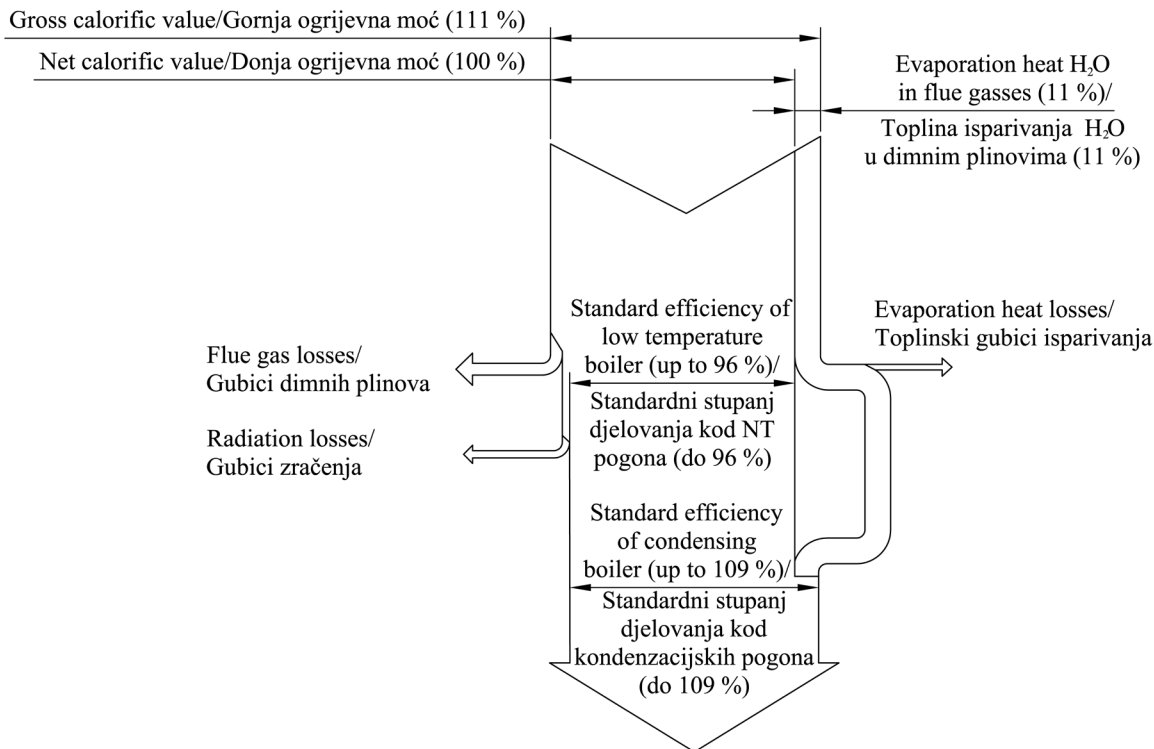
Gross calorific value/Gornja ogrijevna moć (111 %)

Net calorific value/Donja ogrijevna moć (100 %)

Evaporation heat $H_2O$ in flue gasses (11 %)/

Toplina isparivanja $H_2O$ u dimnim plinovima (11 %)

Standard efficiency of low temperature boiler (up to 96 %)/

Evaporation heat losses/ Toplinski gubici isparivanja

Flue gas losses/ Gubici dimnih plinova

Standardni stupanj djelovanja kod NT pogona (do 96 %)

Radiation losses/ Gubici zračenja

Standard efficiency of condensing boiler (up to 109 %)/

Standardni stupanj djelovanja kod kondenzacijskih pogona (do 109 %)